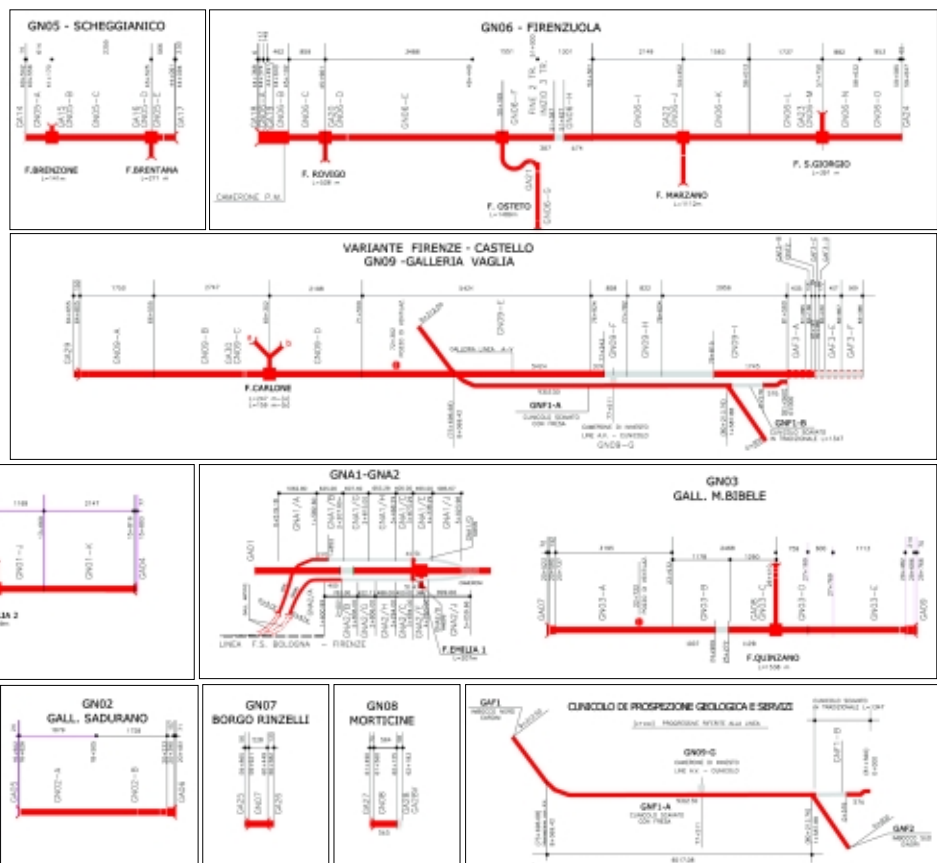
GN05 - SCHEGGIANICO

GA14 GN05–A GA15 GN05–B GN05–C GA16 GN05–D GN05–E GA17

F.BRENZONE

F.BRENTANA

GN06 - FIRENZUOLA

462 809 2466 1551 1301 2146 1583 1727 862 953

GN06–C GA20 GN06–D GN06–E GN06–F FINE 2 TR. INIZIO 3 TR. GN06–H GN06–I GA22 GN06–J GN06–K GN06–L GA23 GN06–M GN06–N GN06–O GA24

CAMERONE P.M.

F. ROVIGO

F. OSTETO

GA21 GN06–G

F. MARZANO

F. S.GIORGIO

VARIANTE FIRENZE - CASTELLO
GN09 -GALLERIA VAGLIA

1750 2747 2186 3431 808 832 2958

GA29 GN09–K GN09–B GA30 GN09–C GN09–D GN09–E GN09–F GN09–H GN09–I GAF3–A GAF3–E GAF3–F

GALLERIA LINEA A–V

F.CARLONE

GNF1–A
CUNICOLO SCAVATO CON FRESA

CAMERONE DI INNESTO LINE A.V. – CUNICOLO

GN09–G

GNF1–B
CUNICOLO SCAVATO IN TRADIZIONALE

1188 2747

GN01–J GN01–K GA04

LIA 2

GNA1-GNA2

GA01 GNA1/A GNA1/B GNA1/C GNA1/D GNA1/E GNA1/F GNA1/G

GNA2/A GNA2/B GNA2/C GNA2/D GNA2/E GNA2/F GNA2/G GNA2/H GNA2/I GNA2/J

LINEA F.S. BOLOGNA – FIRENZE

F.EMILIA 1

GN03
GALL. M.BIBELE

3165 1176 2466 1060 758 905 1113

GA07 GN03–A GN03–B GA08 GN03–C GN03–D GN03–E GA09

POZZO DI VENTILAZ.

F.QUINZANO

GN02
GALL. SADURANO

1678 1728

GA05 GN02–A GN02–B GA06

GN07
BORGO RINZELLI

GA25 GN07 GA26

GN08
MORTICINE

GA27 GN08 GA28

CUNICOLO DI PROSPEZIONE GEOLOGICA E SERVIZI

PROGRESSIVE RIFERITE ALLA LINEA

GAF1

GN09-G
CAMERONE DI INNESTO LINE A.V. – CUNICOLO

GNF1-A
CUNICOLO SCAVATO CON FRESA

CUNICOLO SCAVATO IN TRADIZIONALE

GAF1

GNF2